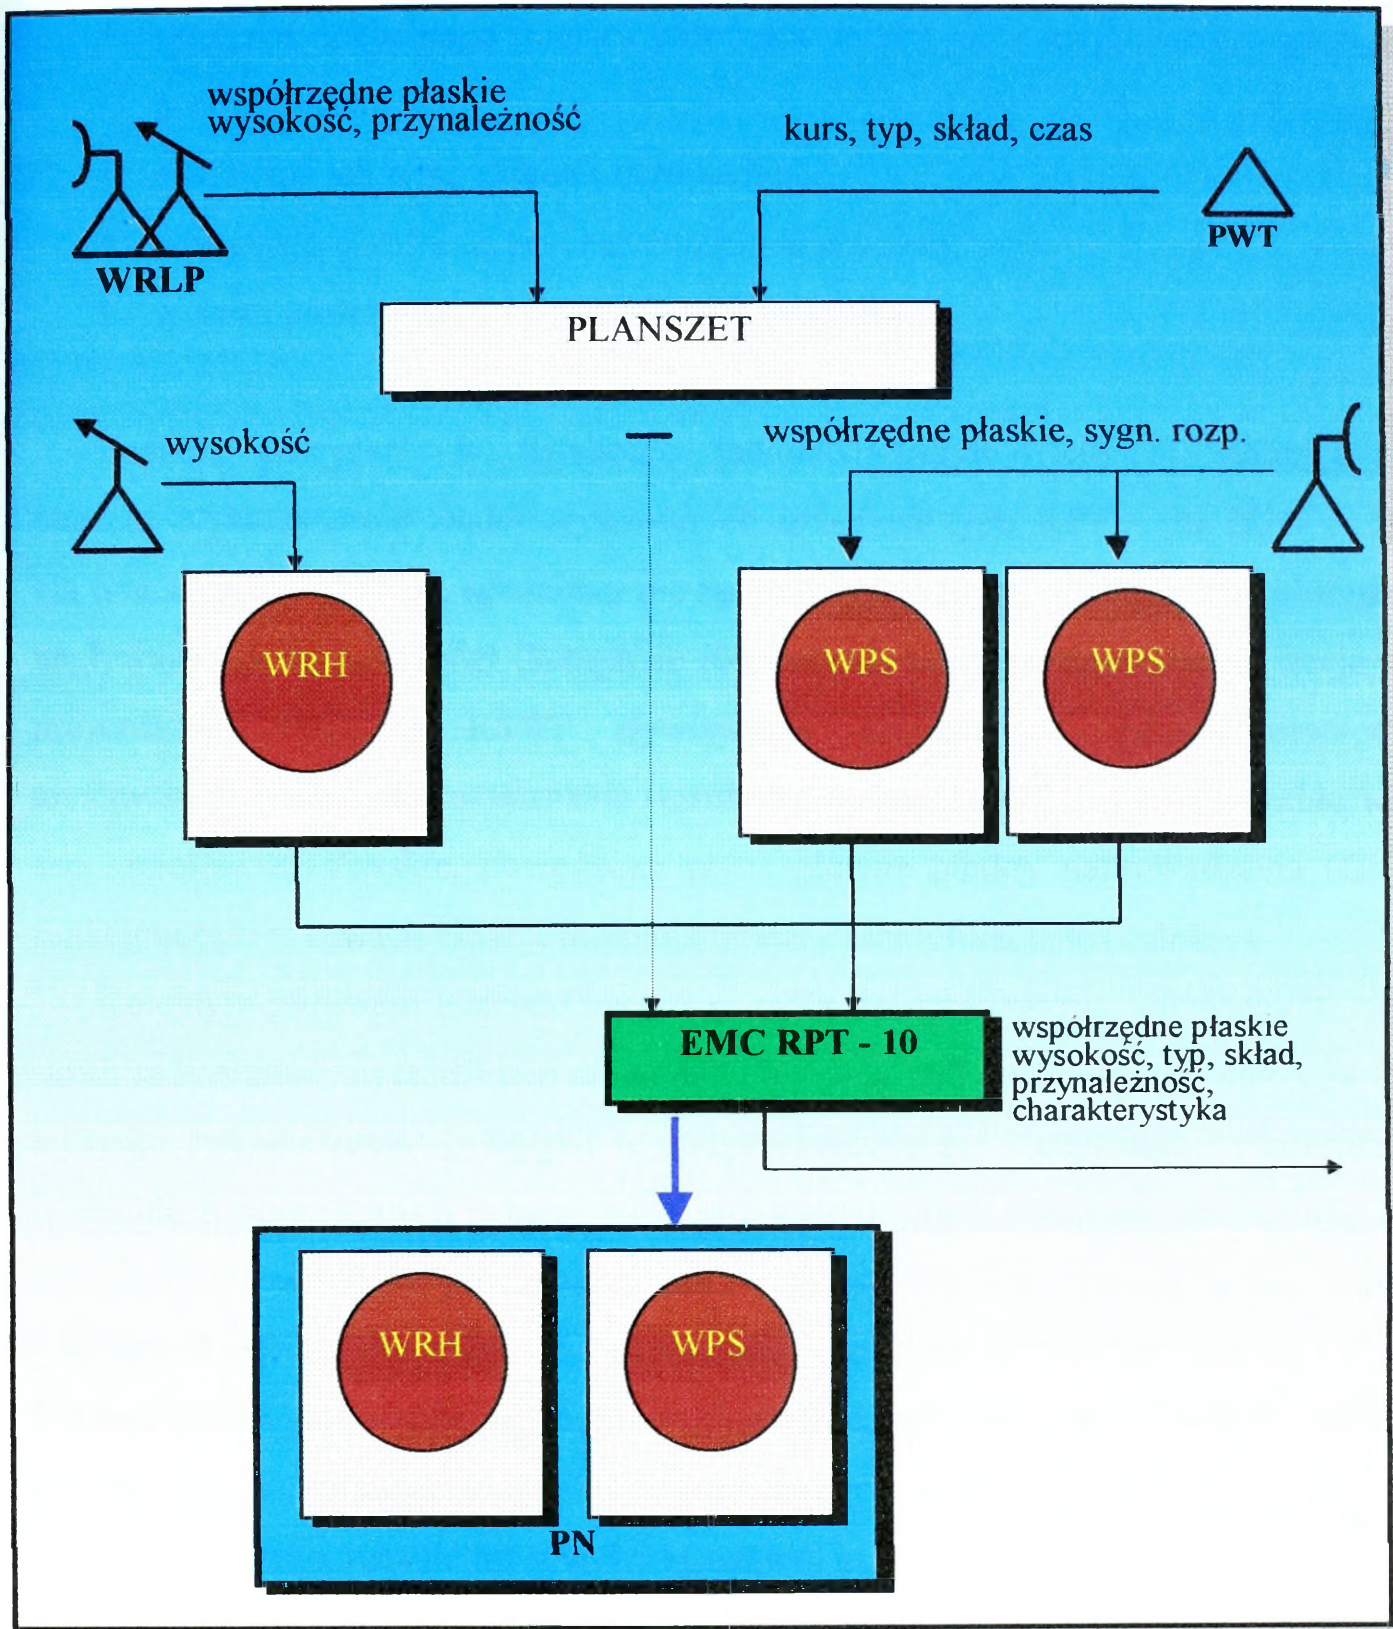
współrzędne płaskie
wysokość, przynależność

kurs, typ, skład, czas

WRLP

PWT

PLANSZET

wysokość

współrzędne płaskie, sygn. rozp.

WRH

WPS

WPS

EMC RPT - 10

współrzędne płaskie
wysokość, typ, skład,
przynależność,
charakterystyka

WRH

WPS

PN